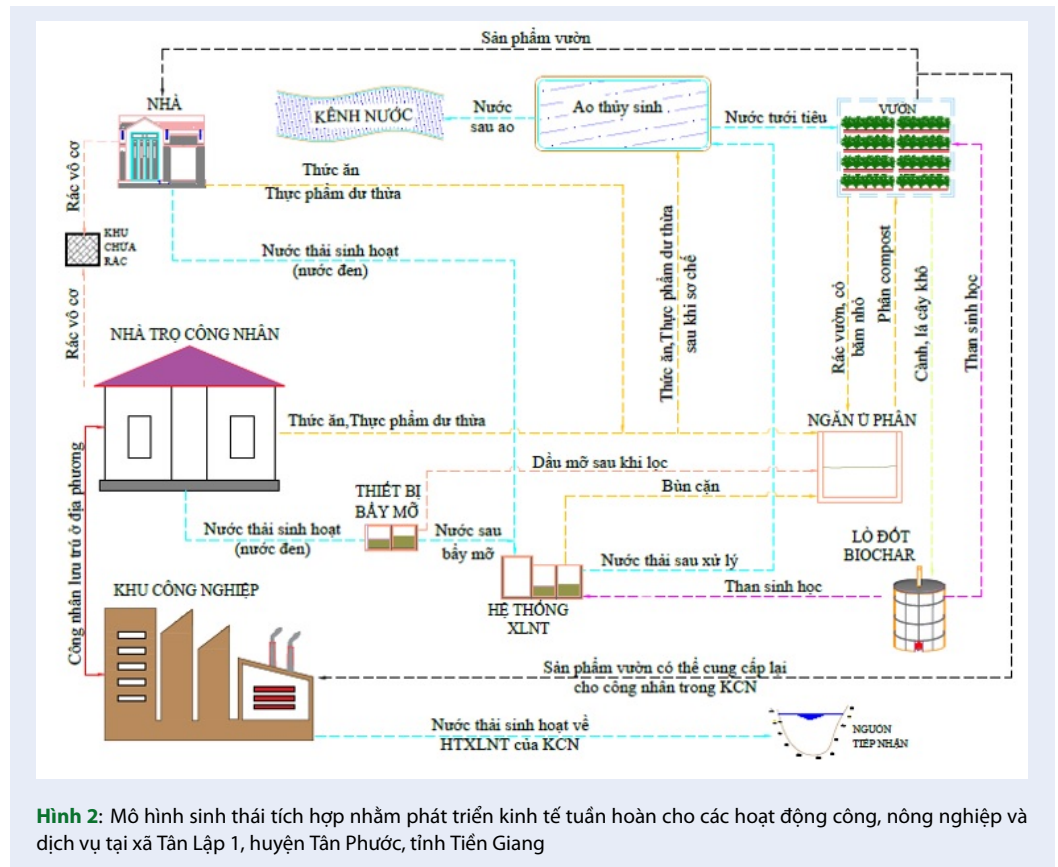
Sản phẩm vườn

NHÀ

KÊNH NƯỚC

Nước sau ao

Ao thủy sinh

Nước tưới tiêu

VƯỜN

Thức ăn

Thực phẩm dư thừa

Rác vô cơ

KHU CHỨA RÁC

Nước thải sinh hoạt (nước đen)

Thức ăn,Thực phẩm dư thừa sau khi sơ chế

Rác vườn, cỏ băm nhỏ

Phân compost

Cành, lá cây khô

Than sinh học

Rác vô cơ

NHÀ TRỌ CÔNG NHÂN

Thức ăn,Thực phẩm dư thừa

NGĂN Ủ PHÂN

Dầu mỡ sau khi lọc

Bùn cặn

THIẾT BỊ BẪY MỠ

Nước thải sinh hoạt (nước đen)

Nước sau bẫy mỡ

Công nhân lưu trú ở địa phương

Nước thải sau xử lý

LÒ ĐỐT BIOCHAR

KHU CÔNG NGHIỆP

HỆ THỐNG XLNT

Than sinh học

Sản phẩm vườn có thể cung cấp lại cho công nhân trong KCN

Nước thải sinh hoạt về HTXLNT của KCN

NGUỒN TIẾP NHẬN

Hình 2: Mô hình sinh thái tích hợp nhằm phát triển kinh tế tuần hoàn cho các hoạt động công, nông nghiệp và dịch vụ tại xã Tân Lập 1, huyện Tân Phước, tỉnh Tiền Giang